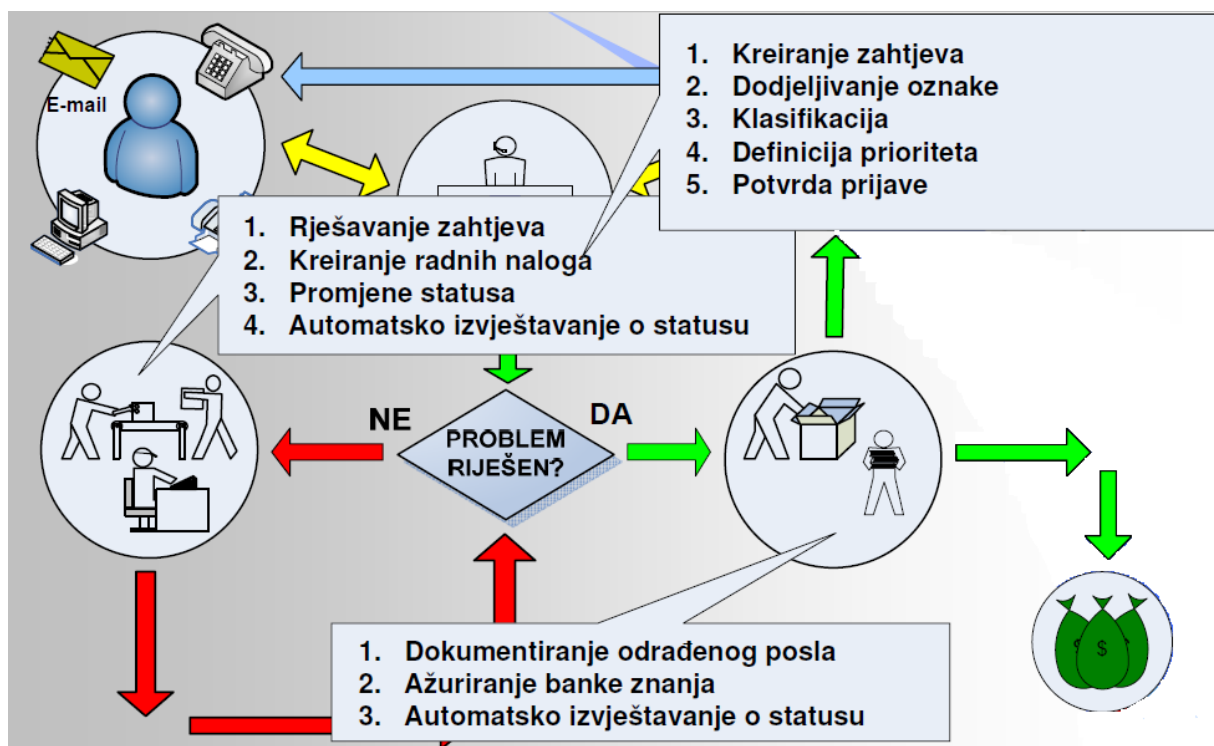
E-mail

1. Kreiranje zahtjeva
2. Dodjeljivanje oznake
3. Klasifikacija
4. Definicija prioriteta
5. Potvrda prijave

1. Rješavanje zahtjeva
2. Kreiranje radnih naloga
3. Promjene statusa
4. Automatsko izvještavanje o statusu

NE

PROBLEM RIJEŠEN?

DA

1. Dokumentiranje odrađenog posla
2. Ažuriranje banke znanja
3. Automatsko izvještavanje o statusu

$